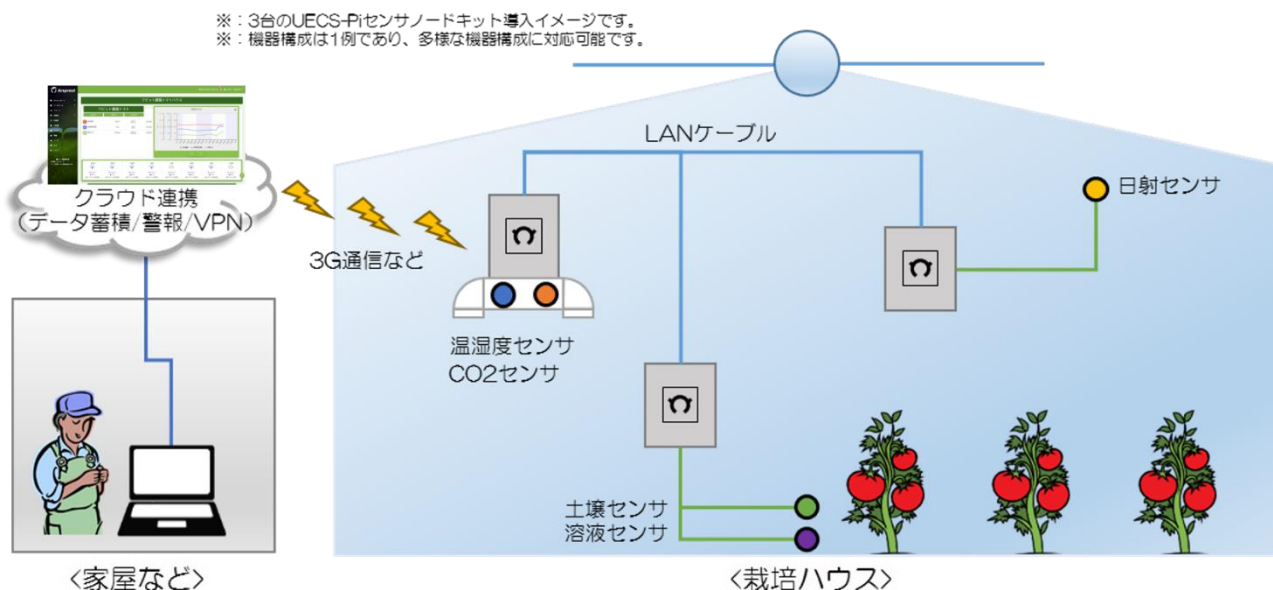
※：3台のUECS-Piセンサノードキット導入イメージです。
※：機器構成は1例であり、多様な機器構成に対応可能です。

LANケーブル

クラウド連携
（データ蓄積/警報/VPN）

3G通信など

日射センサ

温湿度センサ
CO2センサ

土壌センサ
溶液センサ

＜家屋など＞

＜栽培ハウス＞